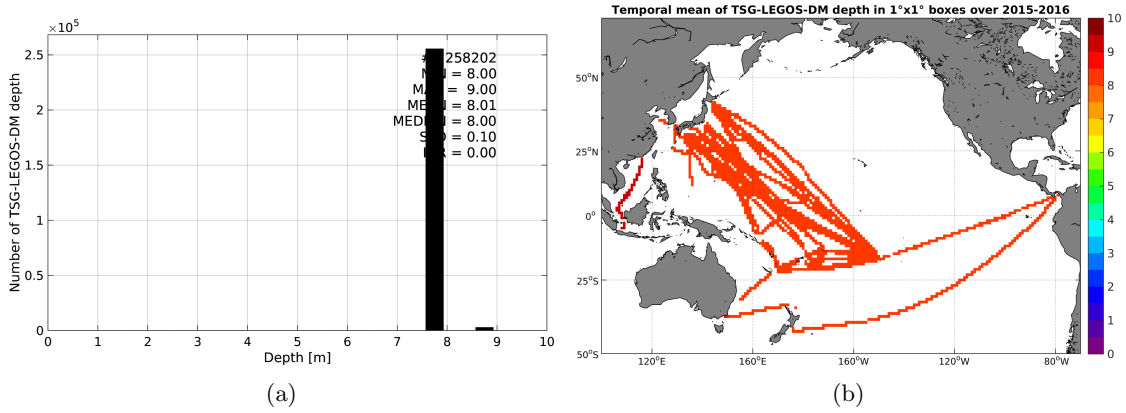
$\times10^5$
2.5
2
1.5
1
0.5
0
Number of TSG-LEGOS-DM depth
#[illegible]258202
M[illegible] = 8.00
MA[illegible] = 9.00
ME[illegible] = 8.01
MED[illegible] = 8.00
S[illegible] = 0.10
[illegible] = 0.00
0 1 2 3 4 5 6 7 8 9 10
Depth [m]
(a)

Temporal mean of TSG-LEGOS-DM depth in 1°x1° boxes over 2015-2016
50°N
25°N
0°
25°S
50°S
120°E
160°E
160°W
120°W
80°W
10
9
8
7
6
5
4
3
2
1
0
(b)